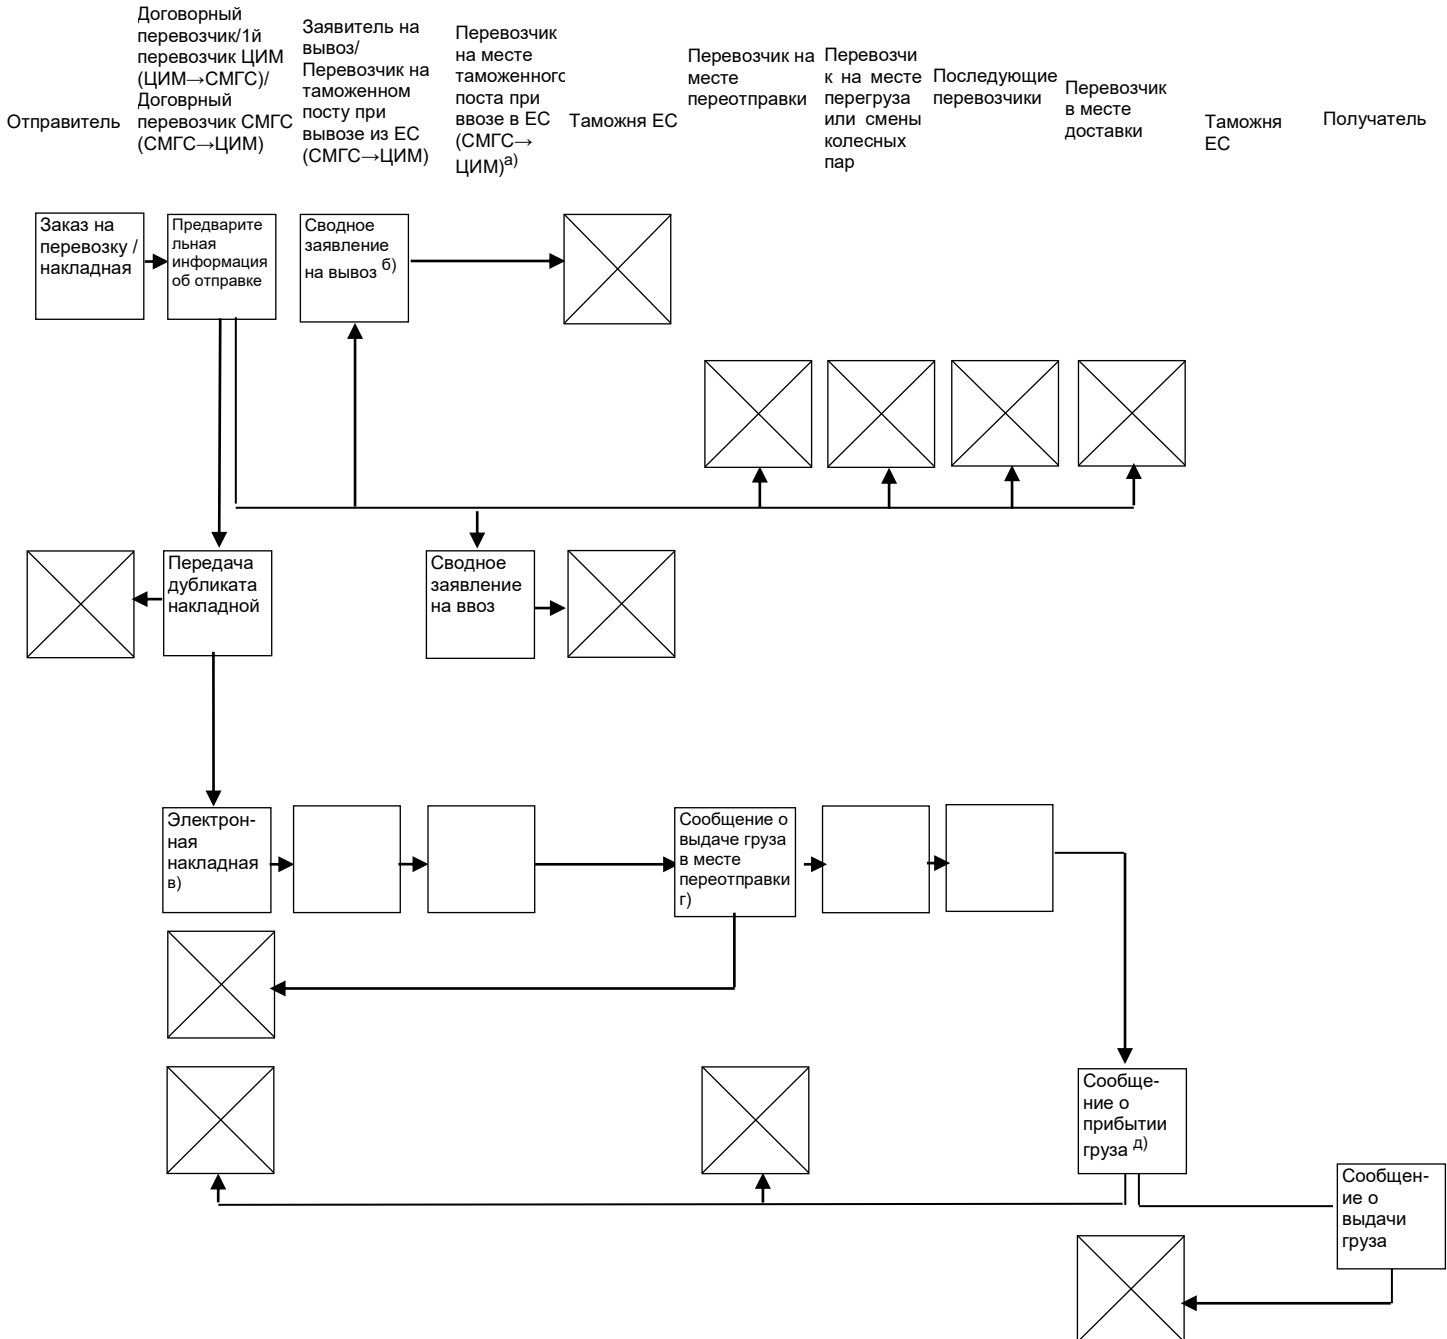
Отправитель

Договорный перевозчик/1й перевозчик ЦИМ (ЦИМ→СМГС)/ Договрный перевозчик СМГС (СМГС→ЦИМ)

Заявитель на вывоз/ Перевозчик на таможенном посту при вывозе из ЕС (СМГС→ЦИМ)

Перевозчик на месте таможенного поста при ввозе в ЕС (СМГС→ЦИМ)$^{а)}$

Таможня ЕС

Перевозчик на месте переотправки

Перевозчик на месте перегруза или смены колесных пар

Последующие перевозчики

Перевозчик в месте доставки

Таможня ЕС

Получатель

Заказ на перевозку / накладная

Предварительная информация об отправке

Сводное заявление на вывоз $^{б)}$

Передача дубликата накладной

Сводное заявление на ввоз

Электронная накладная $^{в)}$

Сообщение о выдаче груза в месте переотправки г)

Сообщение о прибытии груза $^{д)}$

Сообщение о выдачи груза